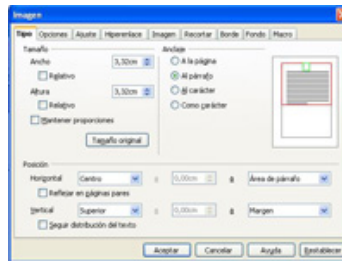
Imagen

Tipo | Opciones | Ajuste | Hiperenlace | Imagen | Recortar | Borde | Fondo | Macro

Tamaño
Ancho 3,32cm
Relativo
Altura 3,32cm
Relativo
Mantener proporciones
Tamaño original

Anclaje
A la página
Al párrafo
Al carácter
Como carácter

Posición
Horizontal Centro a 0,00cm a Área de párrafo
Reflejar en páginas pares
Vertical Superior a 0,00cm a Margen
Seguir distribución del texto

Aceptar | Cancelar | Ayuda | Restablecer